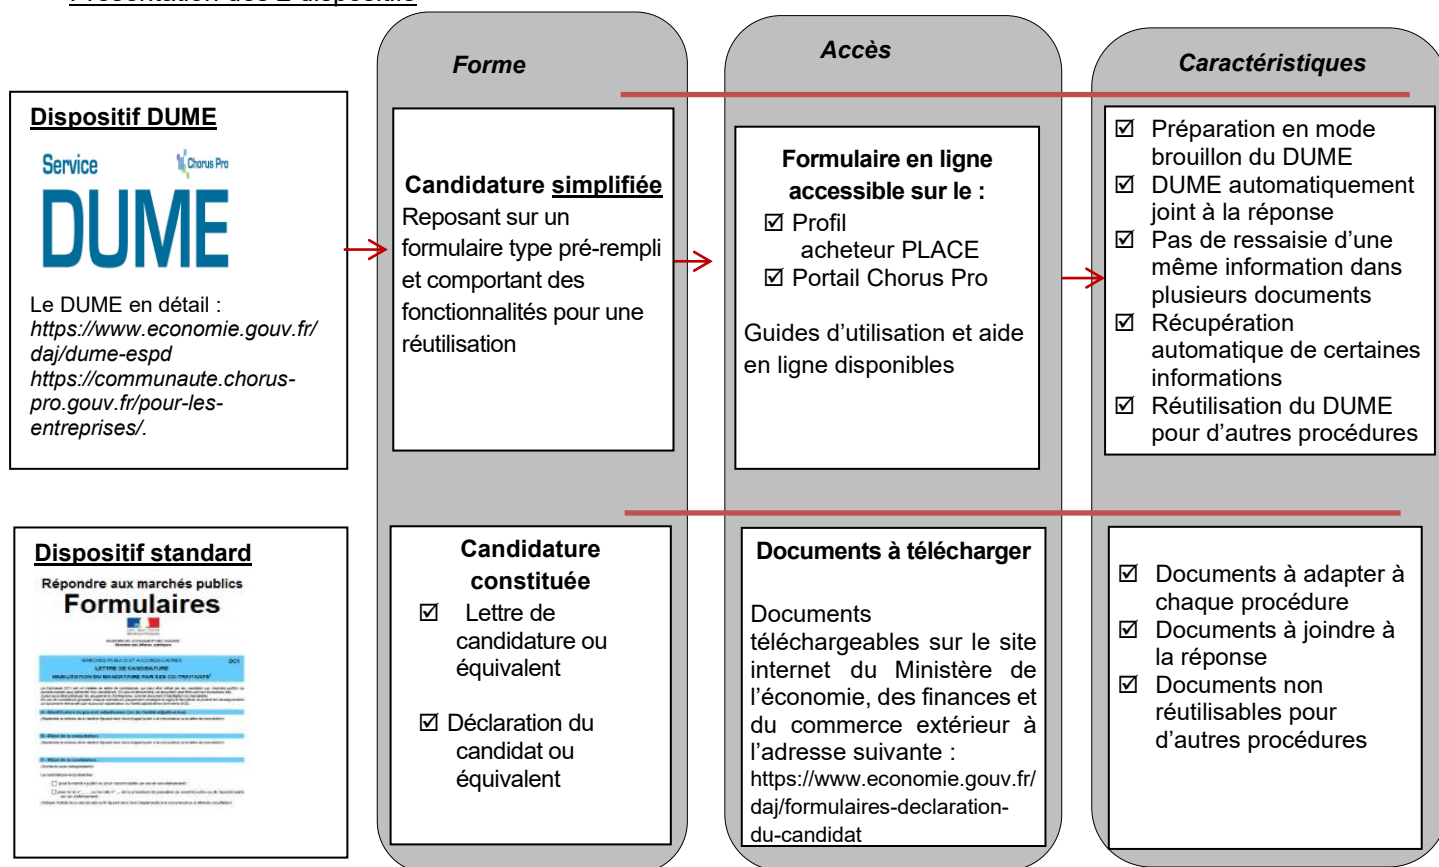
Forme

Accès

Caractéristiques

Dispositif DUME

Service Chorus Pro DUME

Le DUME en détail : *https://www.economie.gouv.fr/daj/dume-espd* *https://communaute.chorus-pro.gouv.fr/pour-les-entreprises/.*

Candidature simplifiée
Reposant sur un formulaire type pré-rempli et comportant des fonctionnalités pour une réutilisation

Formulaire en ligne accessible sur le :
☑ Profil acheteur PLACE
☑ Portail Chorus Pro

Guides d'utilisation et aide en ligne disponibles

☑ Préparation en mode brouillon du DUME
☑ DUME automatiquement joint à la réponse
☑ Pas de ressaisie d'une même information dans plusieurs documents
☑ Récupération automatique de certaines informations
☑ Réutilisation du DUME pour d'autres procédures

Dispositif standard

Répondre aux marchés publics
Formulaires

DC1
LETTRE DE CANDIDATURE

Candidature constituée
☑ Lettre de candidature ou équivalent
☑ Déclaration du candidat ou équivalent

Documents à télécharger

Documents téléchargeables sur le site internet du Ministère de l'économie, des finances et du commerce extérieur à l'adresse suivante : https://www.economie.gouv.fr/daj/formulaires-declaration-du-candidat

☑ Documents à adapter à chaque procédure
☑ Documents à joindre à la réponse
☑ Documents non réutilisables pour d'autres procédures